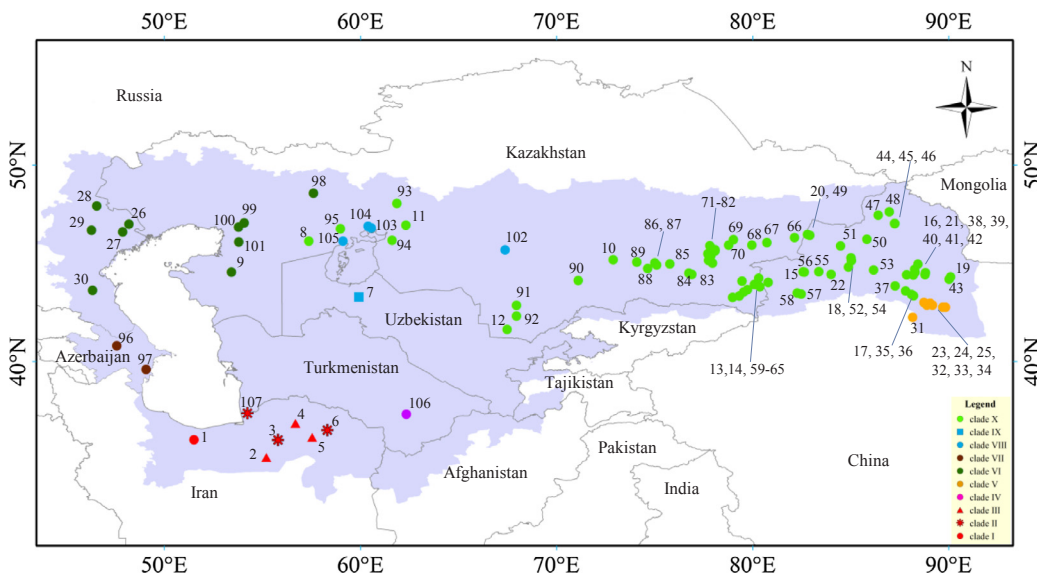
50°E 60°E 70°E 80°E 90°E

N

Russia

Kazakhstan

Mongolia

50°N

40°N

44, 45, 46

16, 21, 38, 39, 40, 41, 42

20, 49

71-82

86, 87

28

29

26

27

100

99

101

9

30

98

8

95

104

105

103

93

11

94

102

7

96

Azerbaijan

97

Uzbekistan

Turkmenistan

107

4

3

2

5

6

1

106

Iran

Afghanistan

Tajikistan

Pakistan

India

China

Kyrgyzstan

91

12

92

90

10

89

88

85

84

83

69

70

68

67

66

48

47

51

50

53

19

43

37

31

15

56

55

22

58

57

18, 52, 54

17, 35, 36

23, 24, 25, 32, 33, 34

13,14, 59-65

Legend

clade X

clade IX

clade VIII

clade VII

clade VI

clade V

clade IV

clade III

clade II

clade I